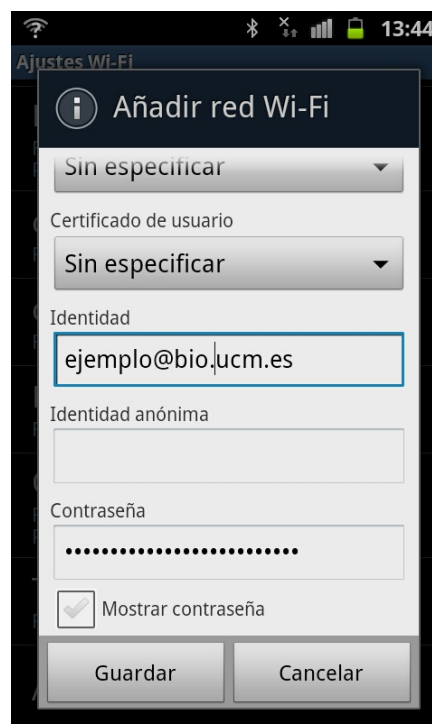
13:44

Ajustes Wi-Fi

Añadir red Wi-Fi

Sin especificar

Certificado de usuario

Sin especificar

Identidad

ejemplo@bio.ucm.es

Identidad anónima

Contraseña

••••••••••••••••••••••••

Mostrar contraseña

Guardar

Cancelar